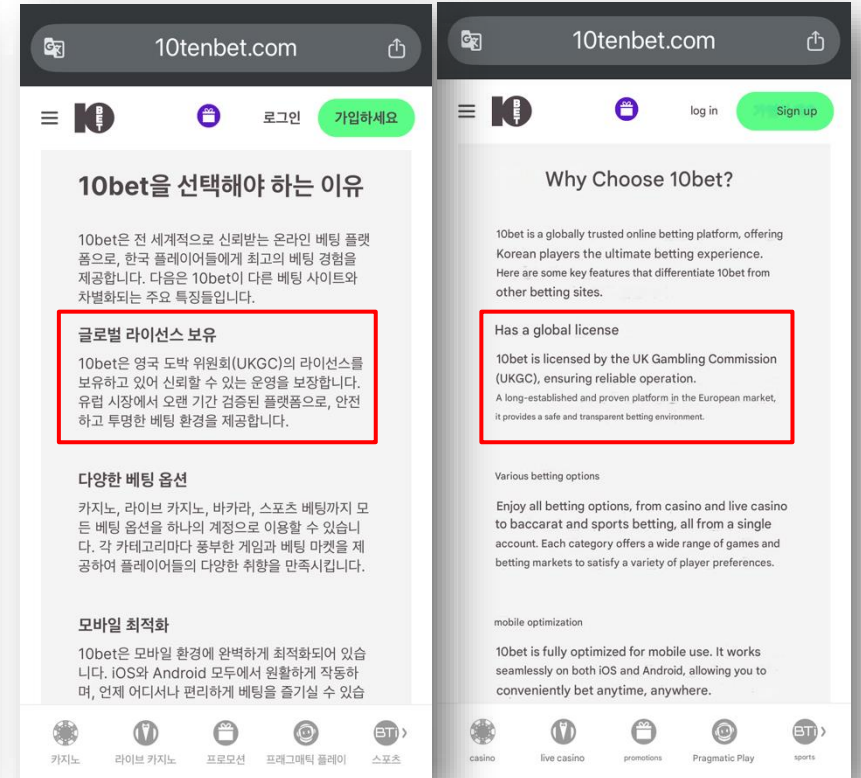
10tenbet.com

10 BET

로그인

가입하세요

10bet을 선택해야 하는 이유

10bet은 전 세계적으로 신뢰받는 온라인 베팅 플랫폼으로, 한국 플레이어들에게 최고의 베팅 경험을 제공합니다. 다음은 10bet이 다른 베팅 사이트와 차별화되는 주요 특징들입니다.

글로벌 라이선스 보유

10bet은 영국 도박 위원회(UKGC)의 라이선스를 보유하고 있어 신뢰할 수 있는 운영을 보장합니다. 유럽 시장에서 오랜 기간 검증된 플랫폼으로, 안전하고 투명한 베팅 환경을 제공합니다.

다양한 베팅 옵션

카지노, 라이브 카지노, 바카라, 스포츠 베팅까지 모든 베팅 옵션을 하나의 계정으로 이용할 수 있습니다. 각 카테고리마다 풍부한 게임과 베팅 마켓을 제공하여 플레이어들의 다양한 취향을 만족시킵니다.

모바일 최적화

10bet은 모바일 환경에 완벽하게 최적화되어 있습니다. iOS와 Android 모두에서 원활하게 작동하며, 언제 어디서나 편리하게 베팅을 즐기실 수 있습

카지노 라이브 카지노 프로모션 프래그매틱 플레이 스포츠

10tenbet.com

10 BET

log in

Sign up

Why Choose 10bet?

10bet is a globally trusted online betting platform, offering Korean players the ultimate betting experience. Here are some key features that differentiate 10bet from other betting sites.

Has a global license

10bet is licensed by the UK Gambling Commission (UKGC), ensuring reliable operation.

A long-established and proven platform in the European market, it provides a safe and transparent betting environment.

Various betting options

Enjoy all betting options, from casino and live casino to baccarat and sports betting, all from a single account. Each category offers a wide range of games and betting markets to satisfy a variety of player preferences.

mobile optimization

10bet is fully optimized for mobile use. It works seamlessly on both iOS and Android, allowing you to conveniently bet anytime, anywhere.

casino live casino promotions Pragmatic Play sports